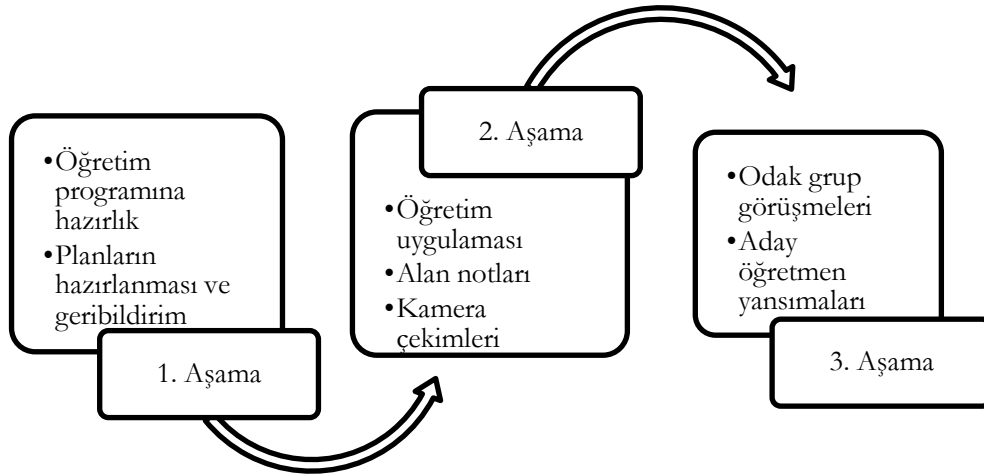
•Öğretim programına hazırlık
•Planların hazırlanması ve geribildirim

1. Aşama

2. Aşama

•Öğretim uygulaması
•Alan notları
•Kamera çekimleri

•Odak grup görüşmeleri
•Aday öğretmen yansımaları

3. Aşama